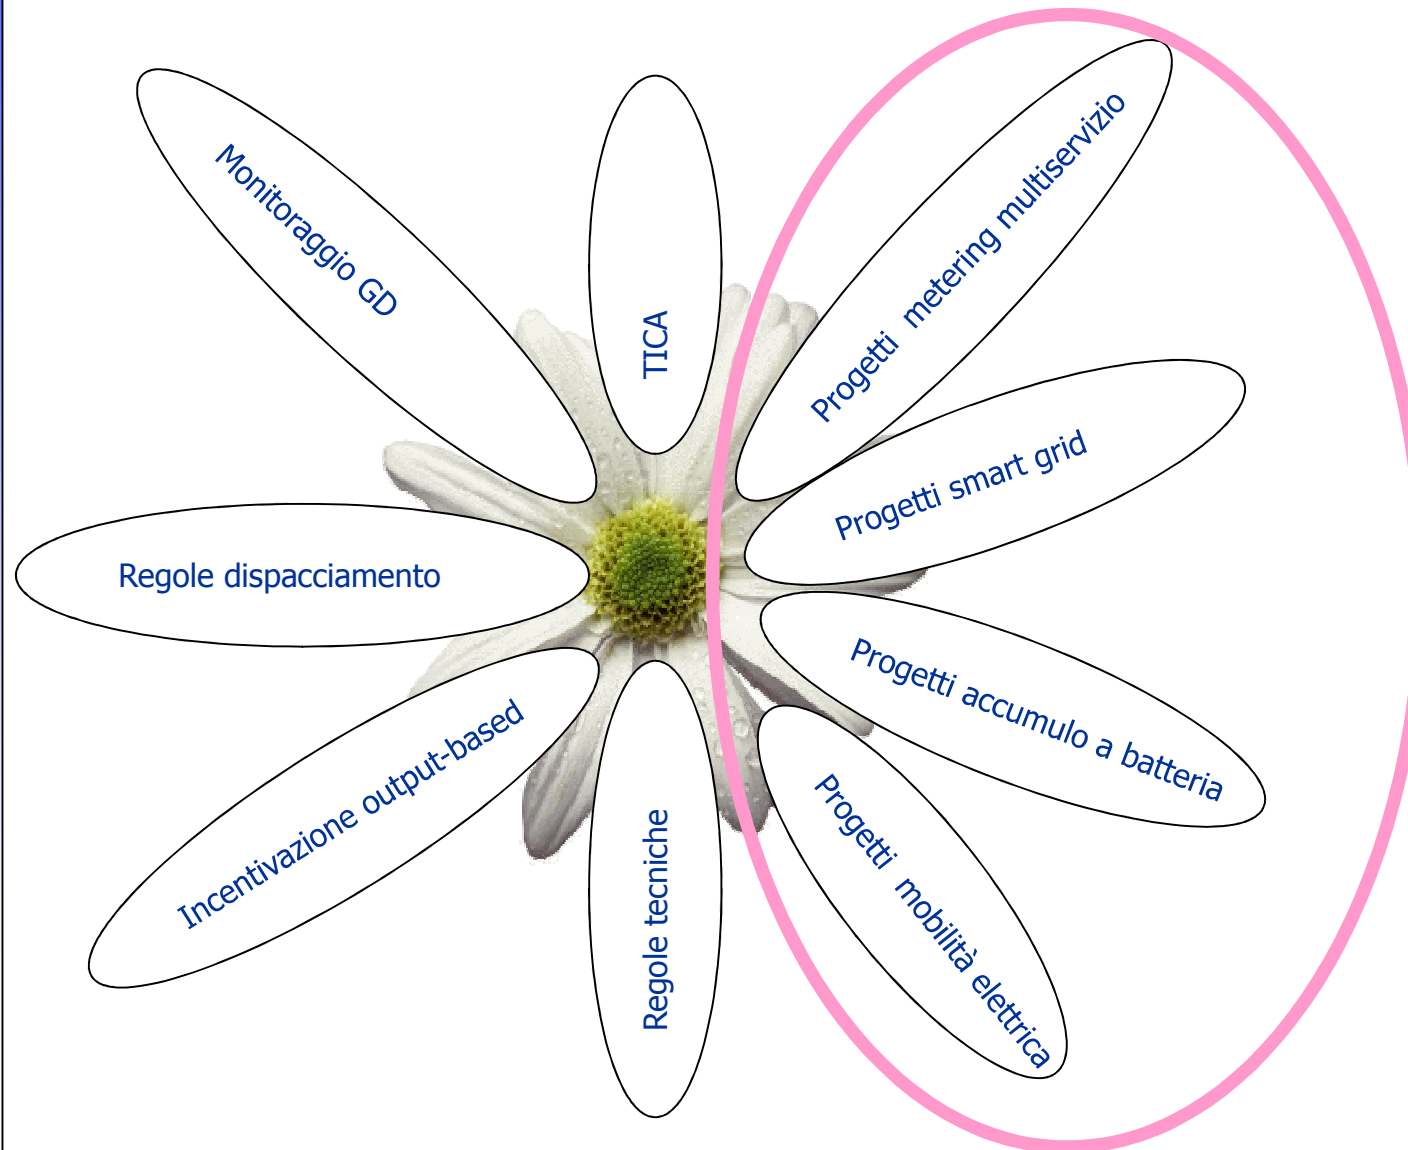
Monitoraggio GD

TICA

Progetti metering multiservizio

Progetti smart grid

Regole dispacciamento

Progetti accumulo a batteria

Incentivazione output-based

Regole tecniche

Progetti mobilità elettrica